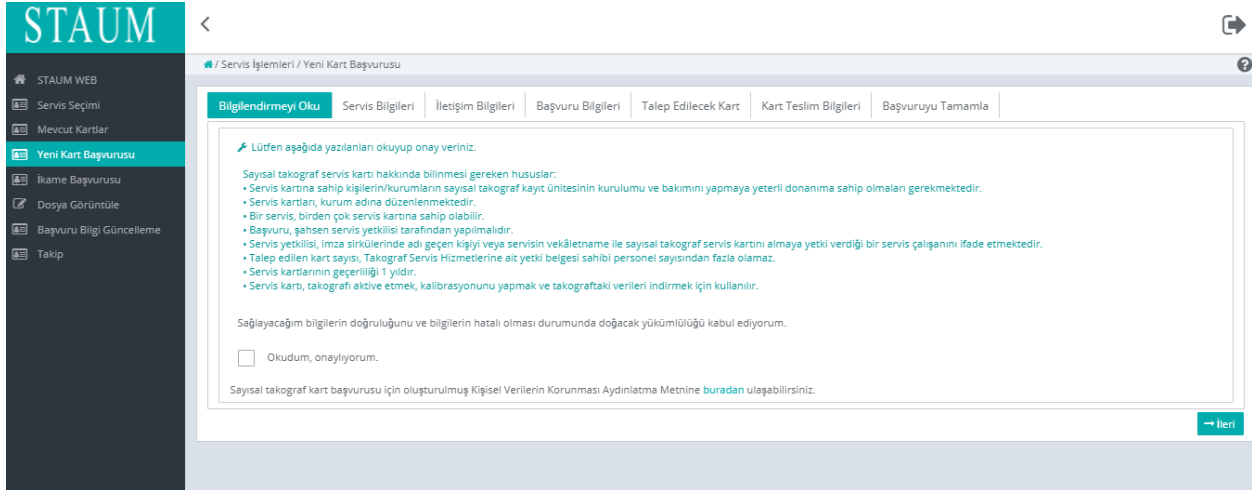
STAUM

STAUM WEB
Servis Seçimi
Mevcut Kartlar
Yeni Kart Başvurusu
İkame Başvurusu
Dosya Görüntüle
Başvuru Bilgi Güncelleme
Takip

/ Servis İşlemleri / Yeni Kart Başvurusu

Bilgilendirmeyi Oku | Servis Bilgileri | İletişim Bilgileri | Başvuru Bilgileri | Talep Edilecek Kart | Kart Teslim Bilgileri | Başvuruyu Tamamla

Lütfen aşağıda yazılanları okuyup onay veriniz.

Sayısal takograf servis kartı hakkında bilinmesi gereken hususlar:
• Servis kartına sahip kişilerin/kurumların sayısal takograf kayıt ünitesinin kurulumu ve bakımını yapmaya yeterli donanıma sahip olmaları gerekmektedir.
• Servis kartları, kurum adına düzenlenmektedir.
• Bir servis, birden çok servis kartına sahip olabilir.
• Başvuru, şahsen servis yetkilisi tarafından yapılmalıdır.
• Servis yetkilisi, imza sirkülerinde adı geçen kişiyi veya servisin vekâletname ile sayısal takograf servis kartını almaya yetki verdiği bir servis çalışanını ifade etmektedir.
• Talep edilen kart sayısı, Takograf Servis Hizmetlerine ait yetki belgesi sahibi personel sayısından fazla olamaz.
• Servis kartlarının geçerliliği 1 yıldır.
• Servis kartı, takografı aktive etmek, kalibrasyonunu yapmak ve takograftaki verileri indirmek için kullanılır.

Sağlayacağım bilgilerin doğruluğunu ve bilgilerin hatalı olması durumunda doğacak yükümlülüğü kabul ediyorum.

Okudum, onaylıyorum.

Sayısal takograf kart başvurusu için oluşturulmuş Kişisel Verilerin Korunması Aydınlatma Metnine buradan ulaşabilirsiniz.

İleri